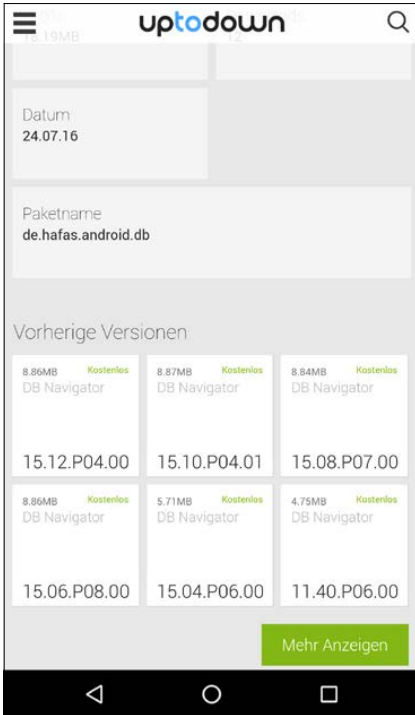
uptodown

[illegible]
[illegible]MB

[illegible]

Datum
24.07.16

Paketname
de.hafas.android.db

Vorherige Versionen

8.86MB Kostenlos
DB Navigator
15.12.P04.00

8.87MB Kostenlos
DB Navigator
15.10.P04.01

8.84MB Kostenlos
DB Navigator
15.08.P07.00

8.86MB Kostenlos
DB Navigator
15.06.P08.00

5.71MB Kostenlos
DB Navigator
15.04.P06.00

4.75MB Kostenlos
DB Navigator
11.40.P06.00

Mehr Anzeigen